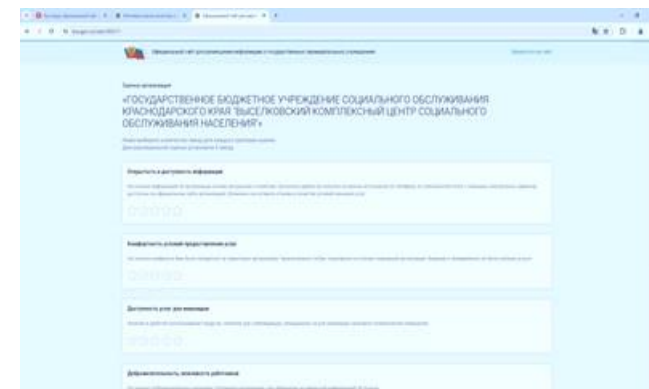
«ГОСУДАРСТВЕННОЕ БЮДЖЕТНОЕ УЧРЕЖДЕНИЕ СОЦИАЛЬНОГО ОБСЛУЖИВАНИЯ КРАСНОДАРСКОГО КРАЯ "ВЫСЕЛКОВСКИЙ КОМПЛЕКСНЫЙ ЦЕНТР СОЦИАЛЬНОГО ОБСЛУЖИВАНИЯ НАСЕЛЕНИЯ"»

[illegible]

Открытость и доступность информации

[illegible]

Комфортность условий предоставления услуг

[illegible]

Доступность услуг для инвалидов

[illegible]

Доброжелательность, вежливость работников

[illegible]